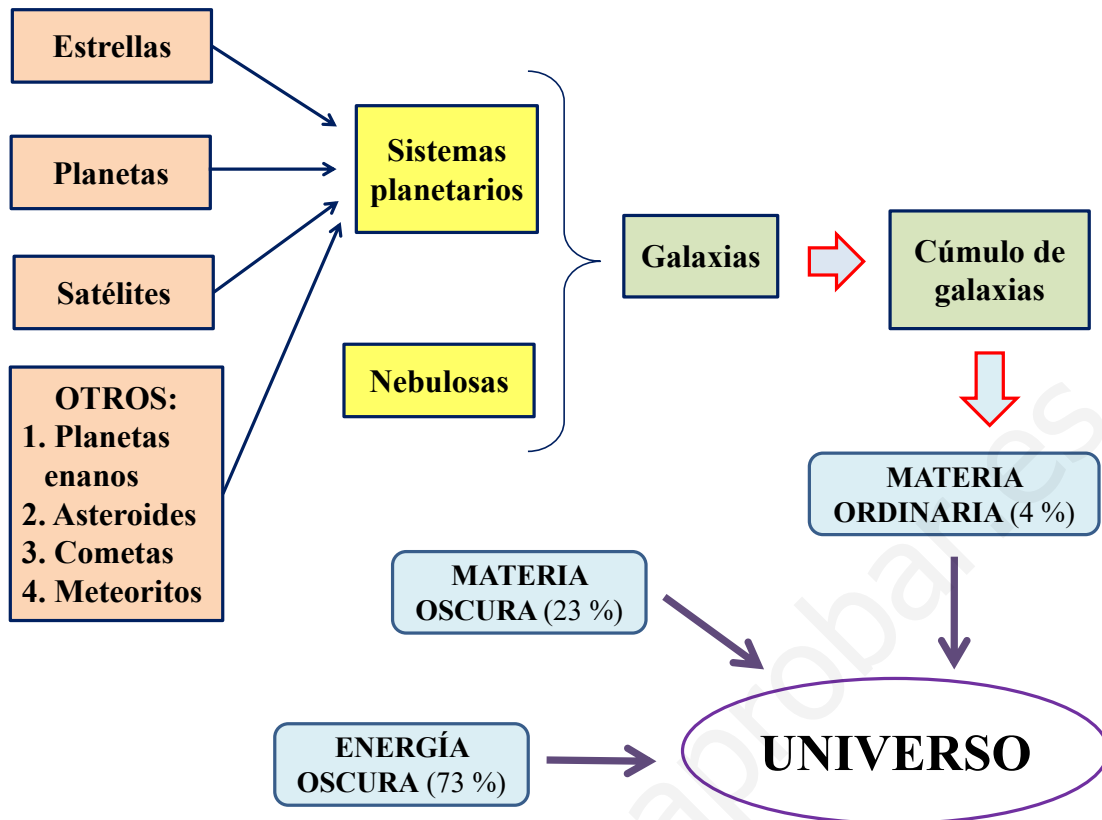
Estrellas

Planetas

Satélites

OTROS:
1. Planetas enanos
2. Asteroides
3. Cometas
4. Meteoritos

Sistemas planetarios

Nebulosas

Galaxias

Cúmulo de galaxias

MATERIA ORDINARIA (4 %)

MATERIA OSCURA (23 %)

ENERGÍA OSCURA (73 %)

UNIVERSO

aprobar.es